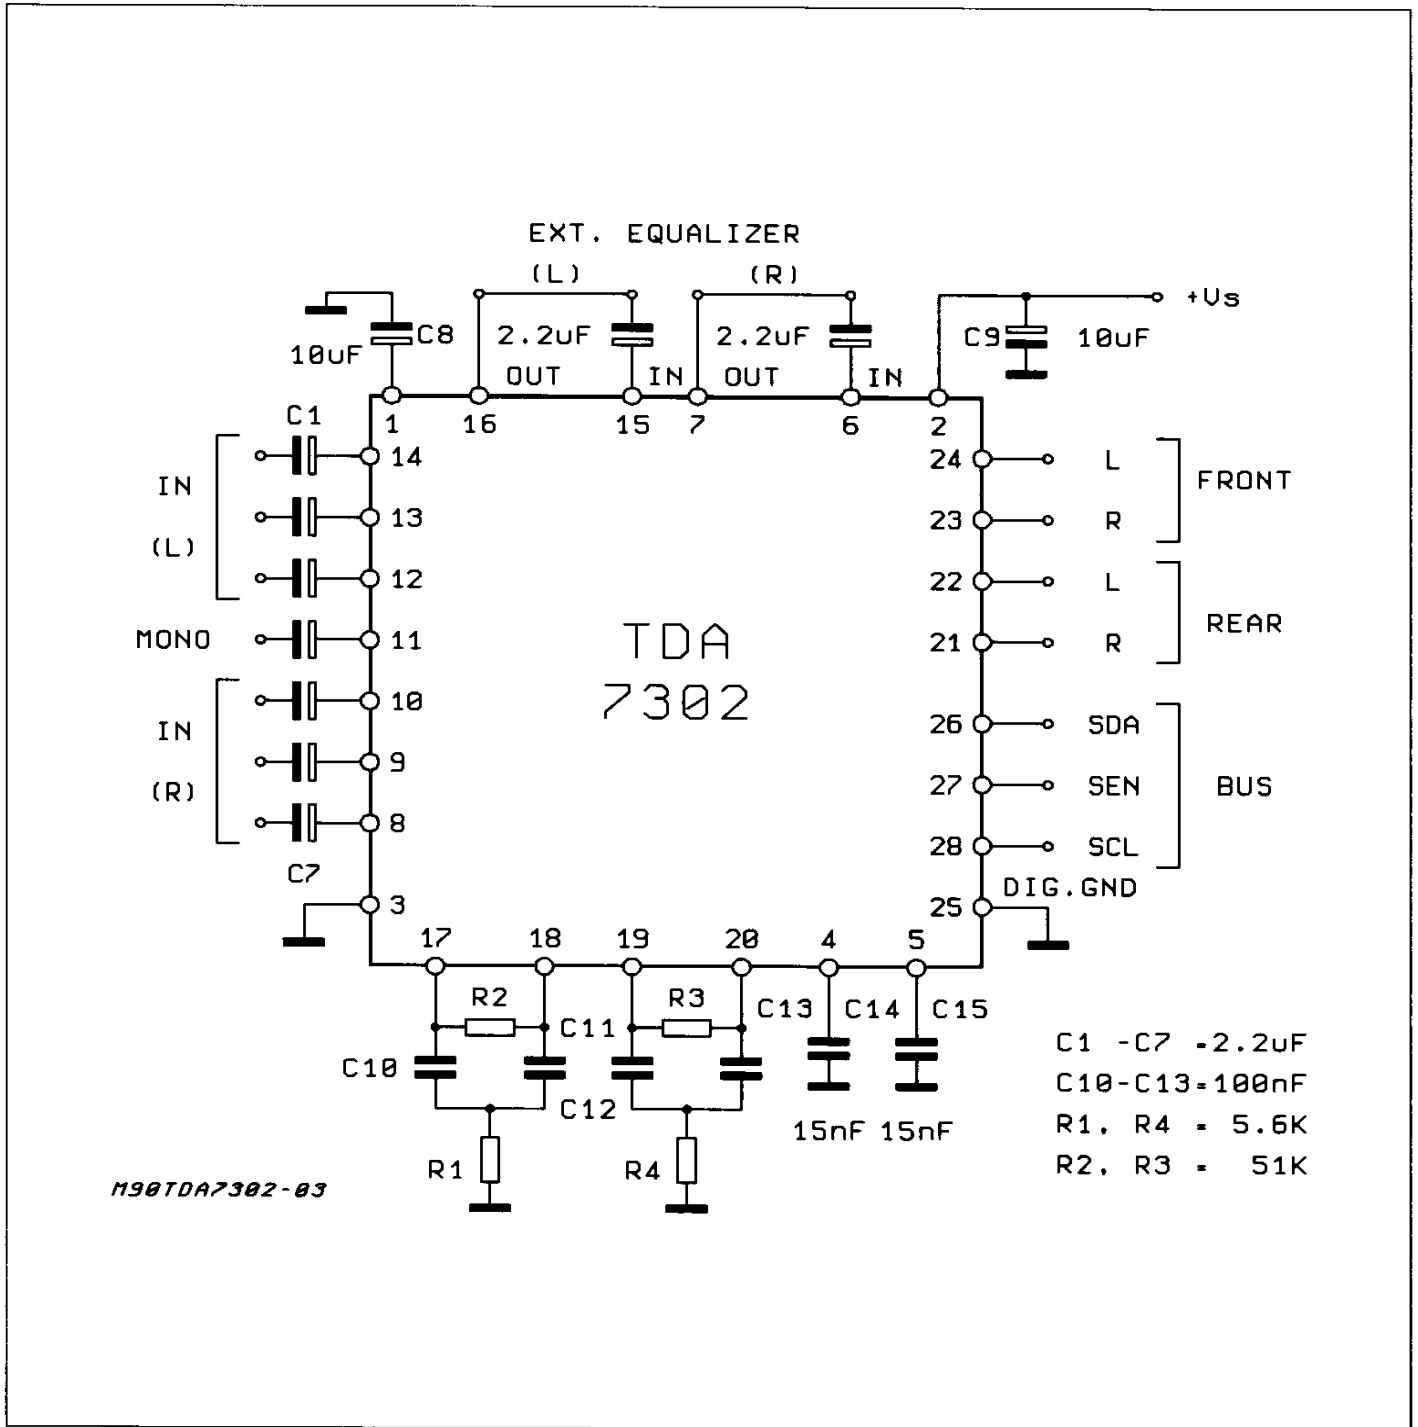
EXT. EQUALIZER

(L)

(R)

+Vs

C8

10uF

2.2uF

OUT

IN

2.2uF

OUT

IN

C9

10uF

1

16

15

7

6

2

C1

14

13

12

11

10

9

8

IN

(L)

MONO

IN

(R)

C7

3

24

23

22

21

26

27

28

25

L

R

L

R

SDA

SEN

SCL

FRONT

REAR

BUS

DIG.GND

TDA
7302

17

18

19

20

4

5

R2

R3

C11

C13

C14

C15

C10

C12

R1

R4

15nF 15nF

C1 -C7 -2.2uF
C10-C13=100nF
R1, R4 - 5.6K
R2, R3 - 51K

M90TDA7302-03